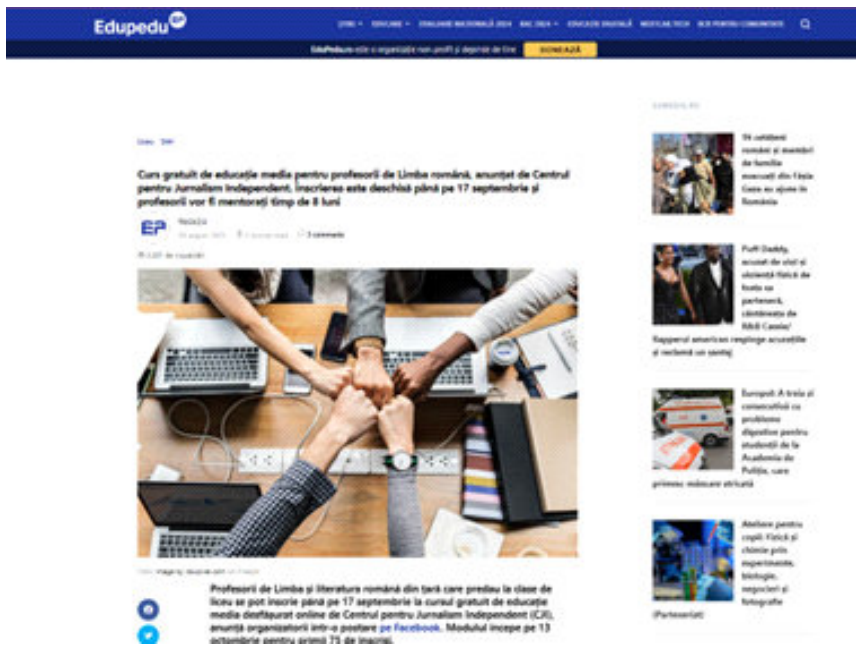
Edupedu

ȘTIRI EDUCAȚIE EVALUARE NAȚIONALĂ 2024 BAC 2024 EDUCAȚIE DIGITALĂ NEWSLETTER EDUPEDU ESTE PENTRU COMUNITATE

EduPedu.ro este o organizație non profit și depinde de tine DONEAZĂ

Știri Știri

Curs gratuit de educație media pentru profesorii de Limba română, anunțat de Centrul pentru Jurnalism Independent. Înscrierea este deschisă până pe 17 septembrie și profesorii vor fi mentorați timp de 8 luni

EP Redacția

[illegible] 3 comments

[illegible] de vizualizări

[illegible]

Profesorii de Limba și literatura română din țară care predau la clase de liceu se pot înscrie până pe 17 septembrie la cursul gratuit de educație media desfășurat online de Centrul pentru Jurnalism Independent (CJI), anunță organizatorii într-o postare pe Facebook. Modulul începe pe 13 octombrie pentru primii 75 de înscriși.

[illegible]

94 cetățeni români și membri de familie evacuați din Fâșia Gaza au ajuns în România

Puff Daddy, acuzat de viol și violență fizică de fosta sa parteneră, cântăreața de R&B Cassie/ Rapperul american respinge acuzațiile și recheamă un sentiș

Europol: A treia zi consecutivă cu probleme digestive pentru studenții de la Academia de Poliție, care primesc mâncare stricată

Ateliere pentru copii: Fizică și chimie prin experimente, biologie, negocieri și fotografie (Parteneriat)